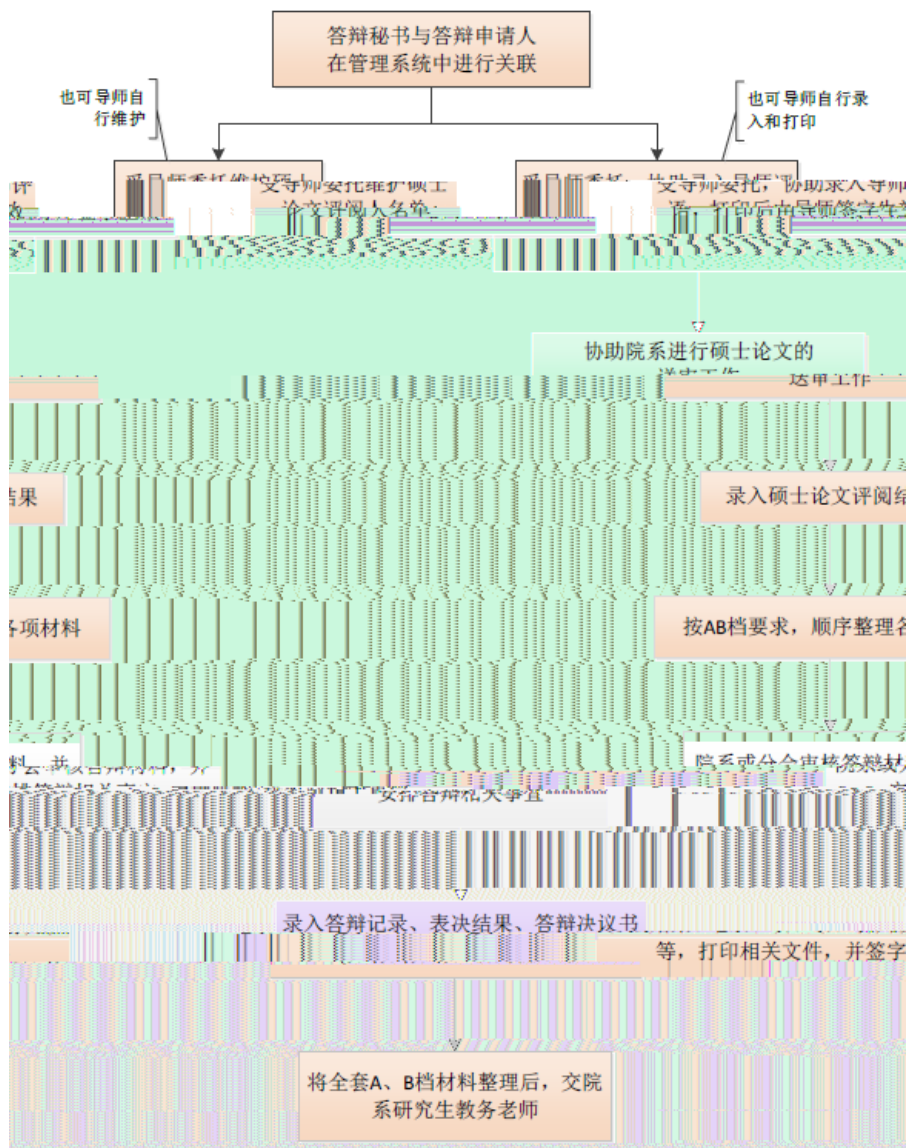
答辩秘书与答辩申请人在管理系统中进行关联

也可导师自行维护

也可导师自行录入和打印

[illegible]受导师委托维护硕士论文评阅人名单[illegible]

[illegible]受导师委托，协助录入导师评语，打印后由导师签字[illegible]

协助院系进行硕士论文的送审工作

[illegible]结果

录入硕士论文评阅结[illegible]

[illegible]各项材料

按AB档要求，顺序整理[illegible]

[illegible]料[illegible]并

院系或分会审核答辩材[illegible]

安排答辩相关事宜

录入答辩记录、表决结果、答辩决议书等，打印相关文件，并签字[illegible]

将全套A、B档材料整理后，交院系研究生教务老师